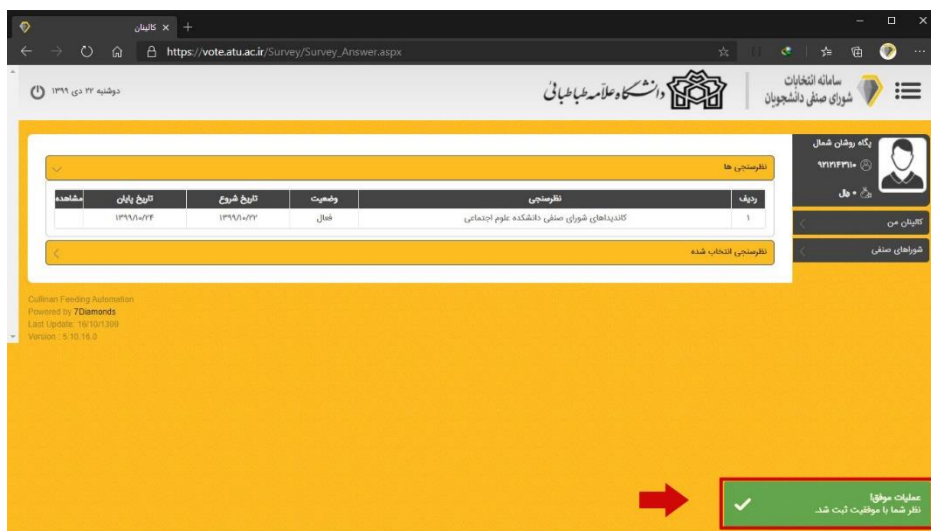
کالینان ×
https://vote.atu.ac.ir/Survey/Survey_Answer.aspx

سامانه انتخابات
شورای صنفی دانشجویان

دانشگاه علامه طباطبائی

دوشنبه ۲۲ دی ۱۳۹۹

پگاه روشان شمال
۹۷۱۳۱۴۳۱۱۰
۰ ریال

کالینان من
شوراهای صنفی

نظرسنجی ها

| ردیف | نظرسنجی | وضعیت | تاریخ شروع | تاریخ پایان | مشاهده |
|---|---|---|---|---|---|
| ۱ | کاندیداهای شورای صنفی دانشکده علوم اجتماعی | فعال | ۱۳۹۹/۱۰/۲۲ | ۱۳۹۹/۱۰/۲۴ | |

نظرسنجی انتخاب شده

Cullinan Feeding Automation
Powered by 7Diamonds
Last Update: 16/10/1399
Version : 5.10.16.0

عملیات موفق!
نظر شما با موفقیت ثبت شد.